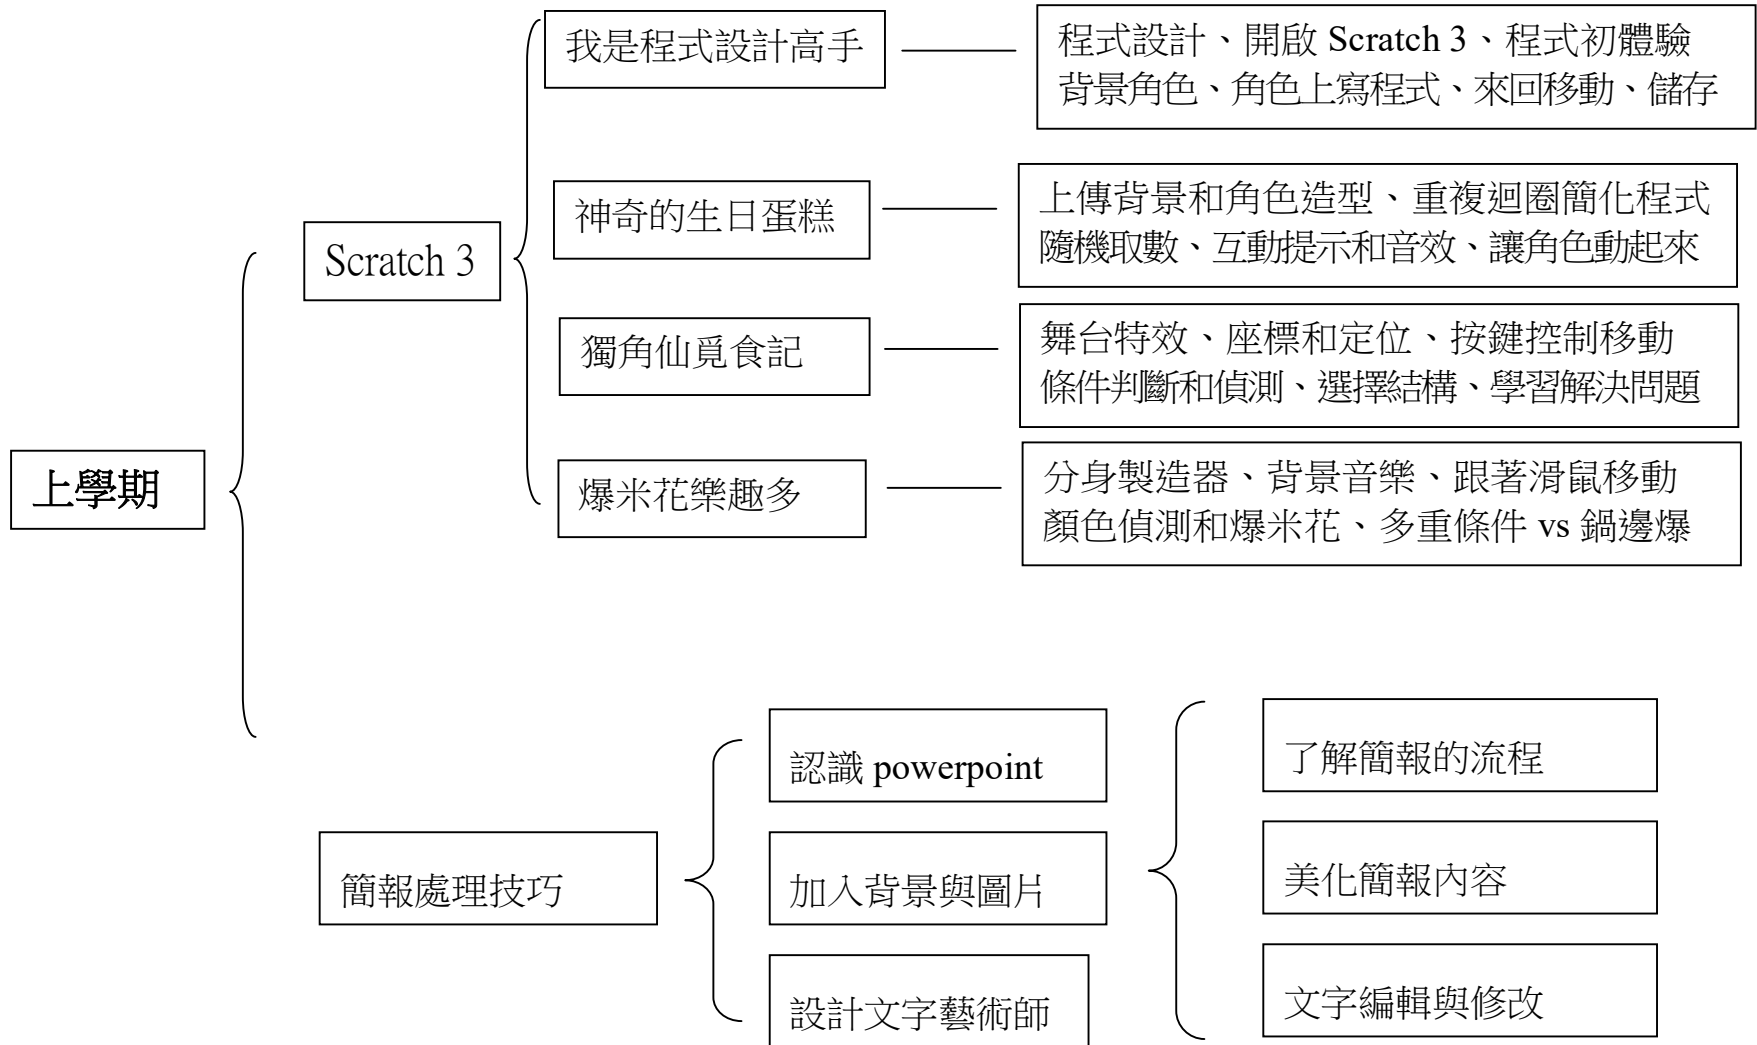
上學期

Scratch 3

我是程式設計高手

程式設計、開啟 Scratch 3、程式初體驗
背景角色、角色上寫程式、來回移動、儲存

神奇的生日蛋糕

上傳背景和角色造型、重複迴圈簡化程式
隨機取數、互動提示和音效、讓角色動起來

獨角仙覓食記

舞台特效、座標和定位、按鍵控制移動
條件判斷和偵測、選擇結構、學習解決問題

爆米花樂趣多

分身製造器、背景音樂、跟著滑鼠移動
顏色偵測和爆米花、多重條件 vs 鍋邊爆

簡報處理技巧

認識 powerpoint

加入背景與圖片

設計文字藝術師

了解簡報的流程

美化簡報內容

文字編輯與修改